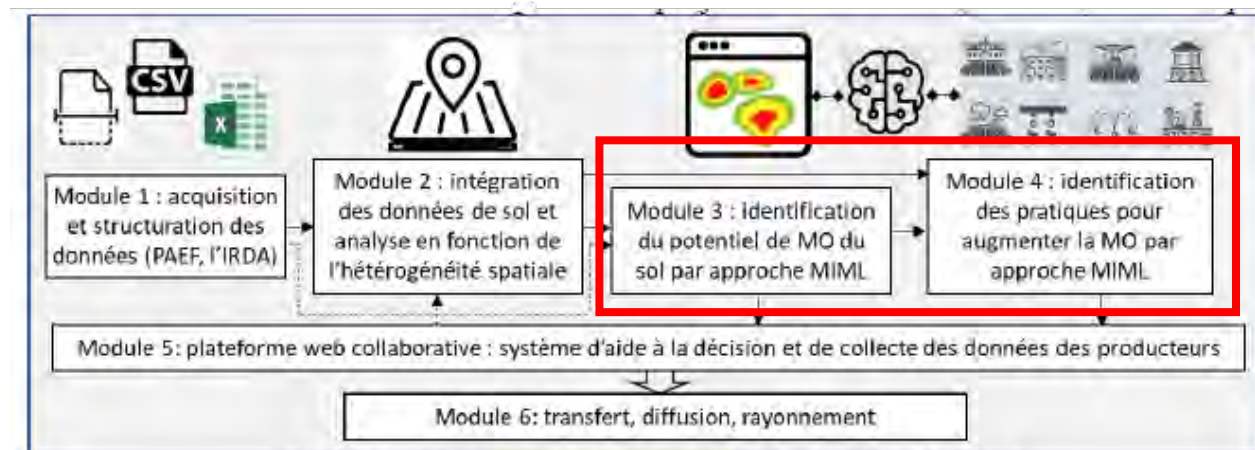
CSV

Module 1 : acquisition et structuration des données (PAEF, l'IRDA)

Module 2 : intégration des données de sol et analyse en fonction de l'hétérogénéité spatiale

Module 3 : identification du potentiel de MO du sol par approche MIML

Module 4 : identification des pratiques pour augmenter la MO par approche MIML

Module 5: plateforme web collaborative : système d'aide à la décision et de collecte des données des producteurs

Module 6: transfert, diffusion, rayonnement